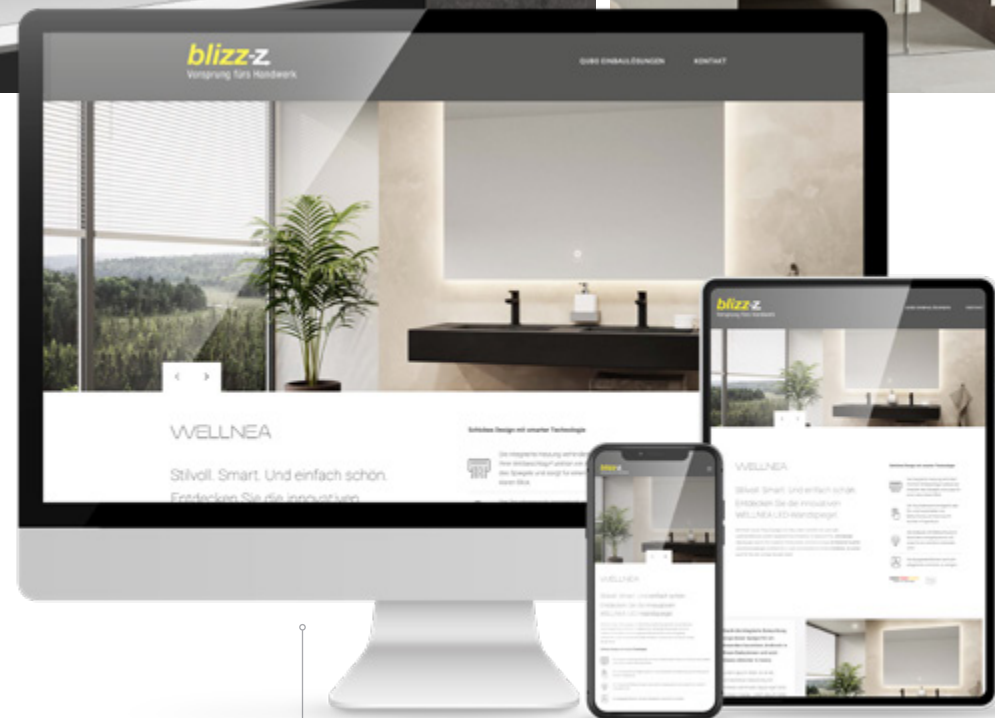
blizz-z
Vorsprung fürs Handwerk

QUBO EINBAULÖSUNGEN KONTAKT

WELLNEA

Stilvoll. Smart. Und einfach schön. Entdecken Sie die innovativen

Schickes Design mit smarter Technologie

Die integrierte Heizung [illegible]

blizz-z
Vorsprung fürs Handwerk

WELLNEA

Stilvoll. Smart. Und einfach schön. Entdecken Sie die innovativen WELLNEA LED-Handspiegel.

blizz-z

WELLNEA

Stilvoll. Smart. Und einfach schön. Entdecken Sie die innovativen WELLNEA LED-Handspiegel.